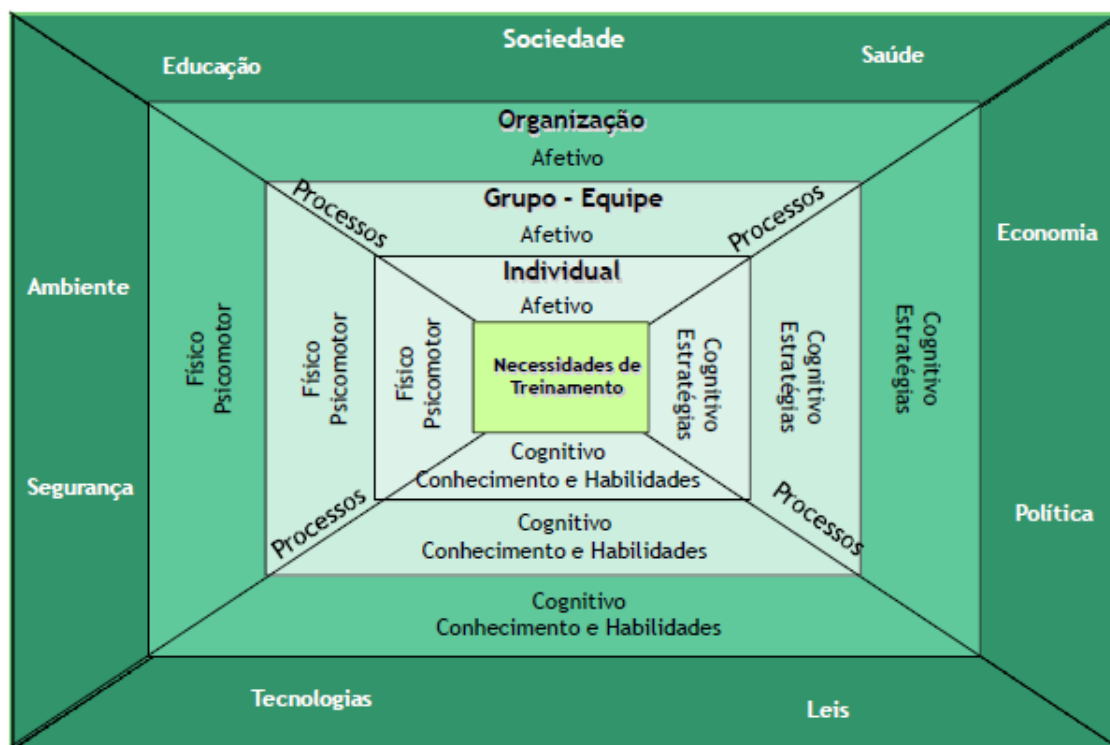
Educação

Sociedade

Saúde

Organização

Afetivo

Processos

Grupo - Equipe

Afetivo

Processos

Economia

Ambiente

Físico Psicomotor

Físico Psicomotor

Individual

Afetivo

Físico Psicomotor

Necessidades de Treinamento

Cognitivo Estratégias

Cognitivo Estratégias

Cognitivo Estratégias

Cognitivo Conhecimento e Habilidades

Segurança

Processos

Processos

Política

Cognitivo Conhecimento e Habilidades

Cognitivo Conhecimento e Habilidades

Tecnologias

Leis